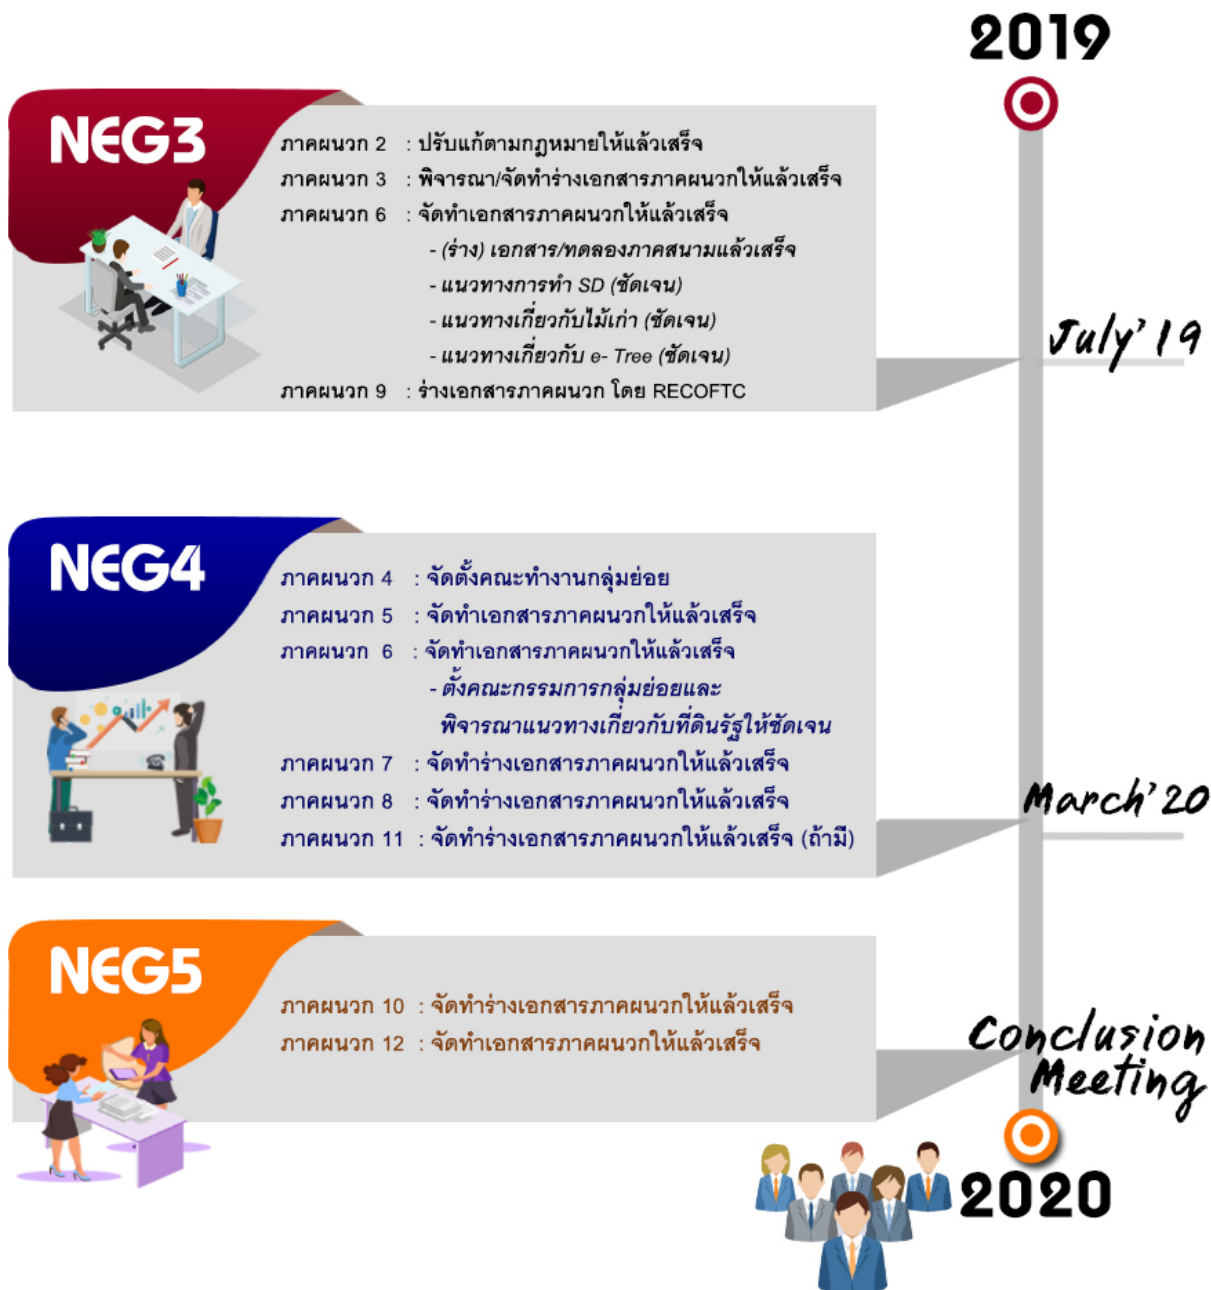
2019

NEG3

ภาคผนวก 2 : ปรับแก้ตามกฎหมายให้แล้วเสร็จ
ภาคผนวก 3 : พิจารณา/จัดทำร่างเอกสารภาคผนวกให้แล้วเสร็จ
ภาคผนวก 6 : จัดทำเอกสารภาคผนวกให้แล้วเสร็จ
- (ร่าง) เอกสาร/ทดลองภาคสนามแล้วเสร็จ
- แนวทางการทำ SD (ชัดเจน)
- แนวทางเกี่ยวกับไม้เก่า (ชัดเจน)
- แนวทางเกี่ยวกับ e- Tree (ชัดเจน)
ภาคผนวก 9 : ร่างเอกสารภาคผนวก โดย RECOFTC

July'19

NEG4

ภาคผนวก 4 : จัดตั้งคณะทำงานกลุ่มย่อย
ภาคผนวก 5 : จัดทำเอกสารภาคผนวกให้แล้วเสร็จ
ภาคผนวก 6 : จัดทำเอกสารภาคผนวกให้แล้วเสร็จ
- ตั้งคณะกรรมการกลุ่มย่อยและ พิจารณาแนวทางเกี่ยวกับที่ดินรัฐให้ชัดเจน
ภาคผนวก 7 : จัดทำร่างเอกสารภาคผนวกให้แล้วเสร็จ
ภาคผนวก 8 : จัดทำร่างเอกสารภาคผนวกให้แล้วเสร็จ
ภาคผนวก 11 : จัดทำร่างเอกสารภาคผนวกให้แล้วเสร็จ (ถ้ามี)

March'20

NEG5

ภาคผนวก 10 : จัดทำร่างเอกสารภาคผนวกให้แล้วเสร็จ
ภาคผนวก 12 : จัดทำเอกสารภาคผนวกให้แล้วเสร็จ

Conclusion Meeting

2020